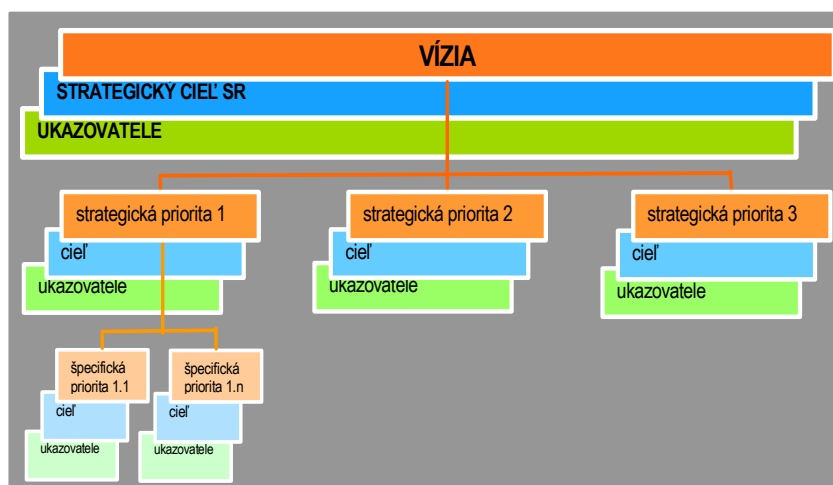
VÍZIA

STRATEGICKÝ CIEĽ SR

UKAZOVATELE

strategická priorita 1

cieľ

ukazovatele

strategická priorita 2

cieľ

ukazovatele

strategická priorita 3

cieľ

ukazovatele

špecifická priorita 1.1

cieľ

ukazovatele

špecifická priorita 1.n

cieľ

ukazovatele